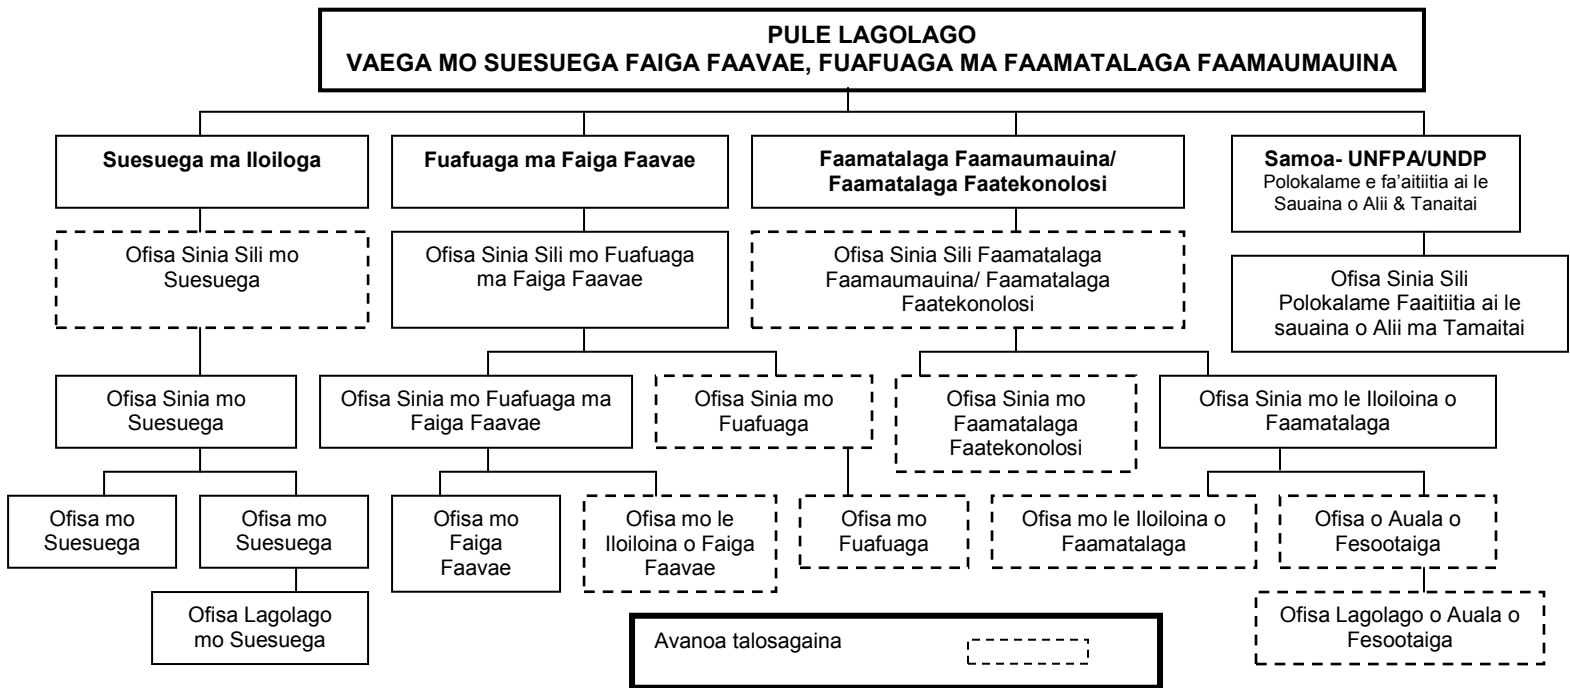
PULE LAGOLAGO
VAEGA MO SUESUEGA FAIGA FAAVAE, FUAFUAGA MA FAAMATALAGA FAAMAUMAUINA

Suesuega ma Iloiloga

Ofisa Sinia Sili mo Suesuega

Ofisa Sinia mo Suesuega

Ofisa mo Suesuega

Ofisa mo Suesuega

Ofisa Lagolago mo Suesuega

Fuafuaga ma Faiga Faavae

Ofisa Sinia Sili mo Fuafuaga ma Faiga Faavae

Ofisa Sinia mo Fuafuaga ma Faiga Faavae

Ofisa mo Faiga Faavae

Ofisa mo le Iloiloina o Faiga Faavae

Ofisa Sinia mo Fuafuaga

Ofisa mo Fuafuaga

Faamatalaga Faamaumauina/ Faamatalaga Faatekonolosi

Ofisa Sinia Sili Faamatalaga Faamaumauina/ Faamatalaga Faatekonolosi

Ofisa Sinia mo Faamatalaga Faatekonolosi

Ofisa Sinia mo le Iloiloina o Faamatalaga

Ofisa mo le Iloiloina o Faamatalaga

Ofisa o Auala o Fesootaiga

Ofisa Lagolago o Auala o Fesootaiga

Samoa- UNFPA/UNDP
Polokalame e fa'aitiitia ai le Sauaina o Alii & Tanaitai

Ofisa Sinia Sili Polokalame Faaitiitia ai le sauaina o Alii ma Tamaitai

Avanoa talosagaina